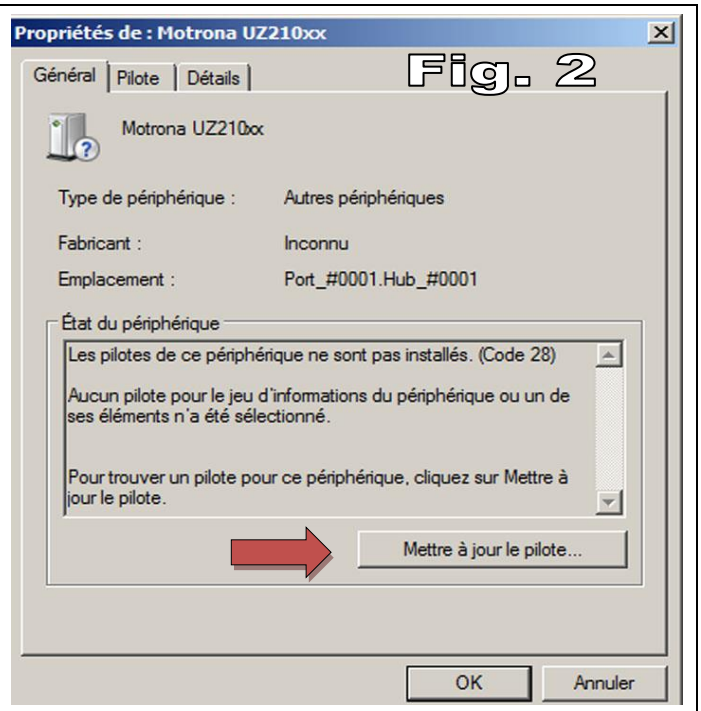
Propriétés de : Motrona UZ210xx

Général | Pilote | Détails

Fig. 2

Motrona UZ210xx

Type de périphérique : Autres périphériques

Fabricant : Inconnu

Emplacement : Port_#0001.Hub_#0001

État du périphérique

Les pilotes de ce périphérique ne sont pas installés. (Code 28)

Aucun pilote pour le jeu d'informations du périphérique ou un de ses éléments n'a été sélectionné.

Pour trouver un pilote pour ce périphérique, cliquez sur Mettre à jour le pilote.

Mettre à jour le pilote...

OK

Annuler